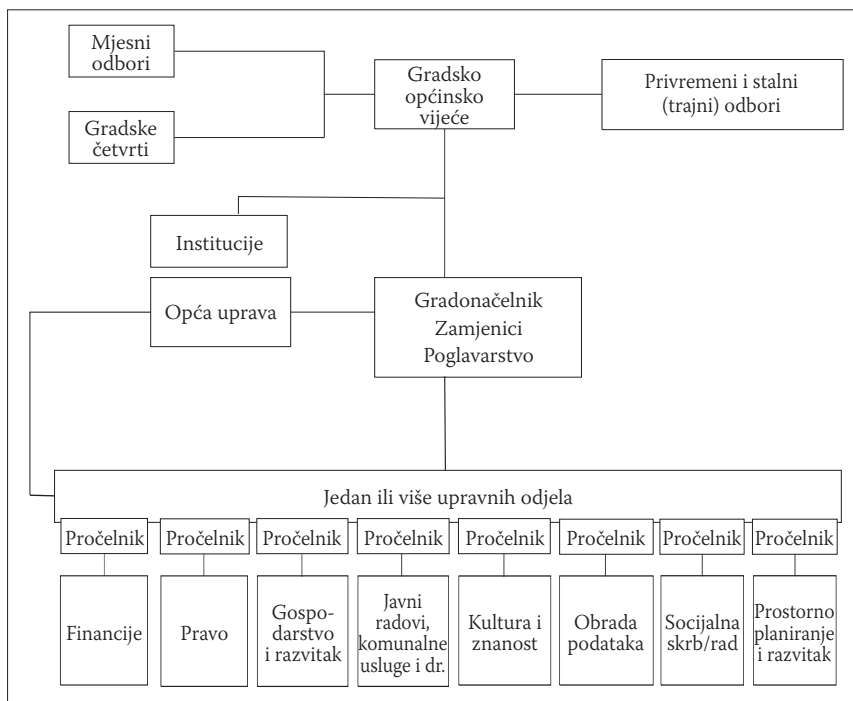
Mjesni odbori

Gradske četvrti

Gradsko općinsko vijeće

Privremeni i stalni (trajni) odbori

Institucije

Opća uprava

Gradonačelnik
Zamjenici
Poglavarstvo

Jedan ili više upravnih odjela

Pročelnik

Financije

Pročelnik

Pravo

Pročelnik

Gospodarstvo i razvitak

Pročelnik

Javni radovi, komunalne usluge i dr.

Pročelnik

Kultura i znanost

Pročelnik

Obrada podataka

Pročelnik

Socijalna skrb/rad

Pročelnik

Prostorno planiranje i razvitak